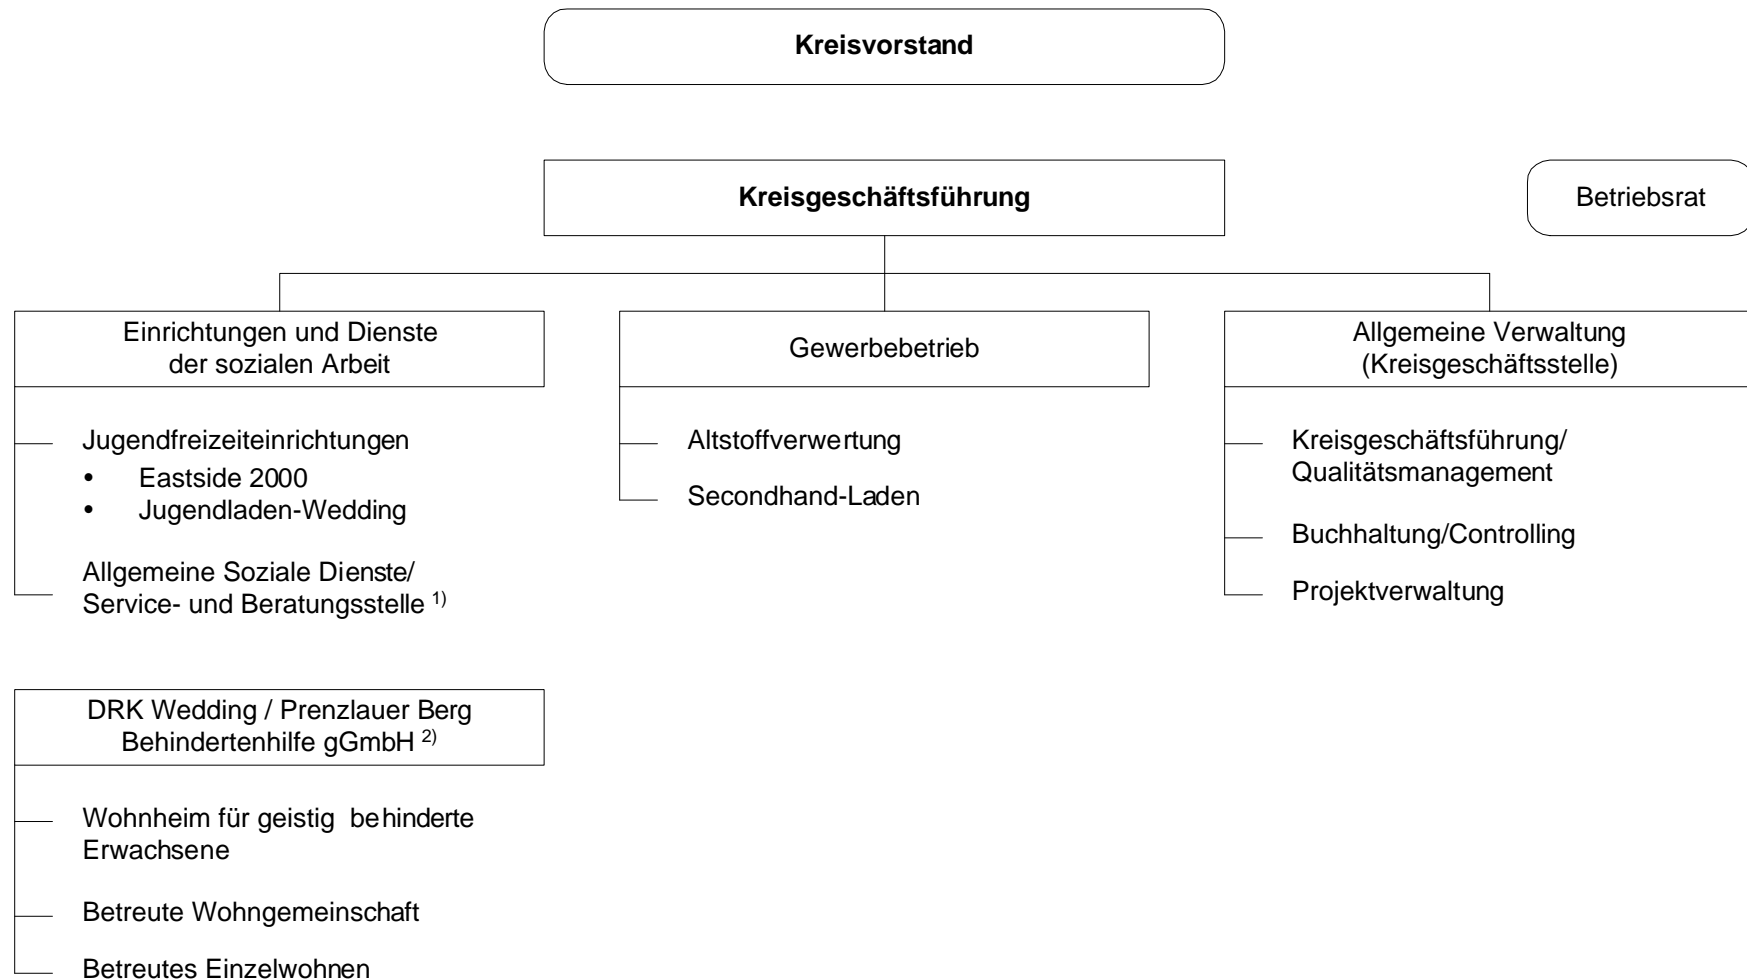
Kreisvorstand

Kreisgeschäftsführung

Betriebsrat

Einrichtungen und Dienste der sozialen Arbeit

Jugendfreizeiteinrichtungen
- Eastside 2000
- Jugendladen-Wedding

Allgemeine Soziale Dienste/ Service- und Beratungsstelle $^{1)}$

Gewerbebetrieb

Altstoffverwertung

Secondhand-Laden

Allgemeine Verwaltung (Kreisgeschäftsstelle)

Kreisgeschäftsführung/ Qualitätsmanagement

Buchhaltung/Controlling

Projektverwaltung

DRK Wedding / Prenzlauer Berg Behindertenhilfe gGmbH $^{2)}$

Wohnheim für geistig behinderte Erwachsene

Betreute Wohngemeinschaft

Betreutes Einzelwohnen